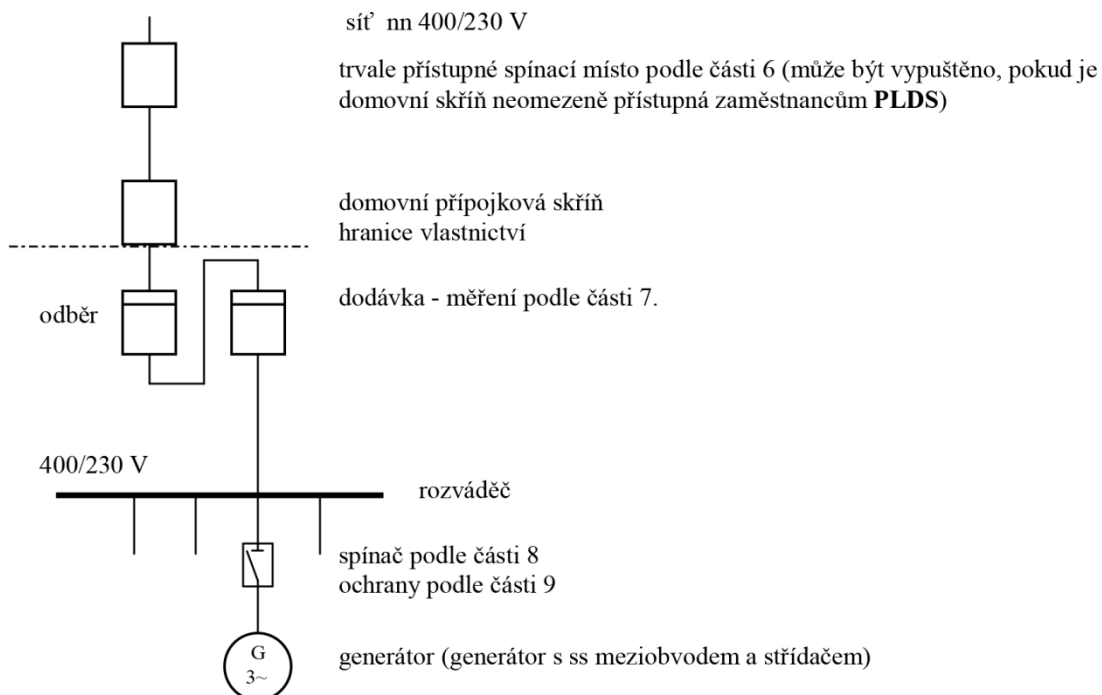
síť nn 400/230 V

trvale přístupné spínací místo podle části 6 (může být vypuštěno, pokud je domovní skříň neomezeně přístupná zaměstnancům **PLDS**)

domovní přípojková skříň
hranice vlastnictví

odběr

dodávka - měření podle části 7.

400/230 V

rozváděč

spínač podle části 8
ochrany podle části 9

G
3~

generátor (generátor s ss meziobvodem a střídačem)